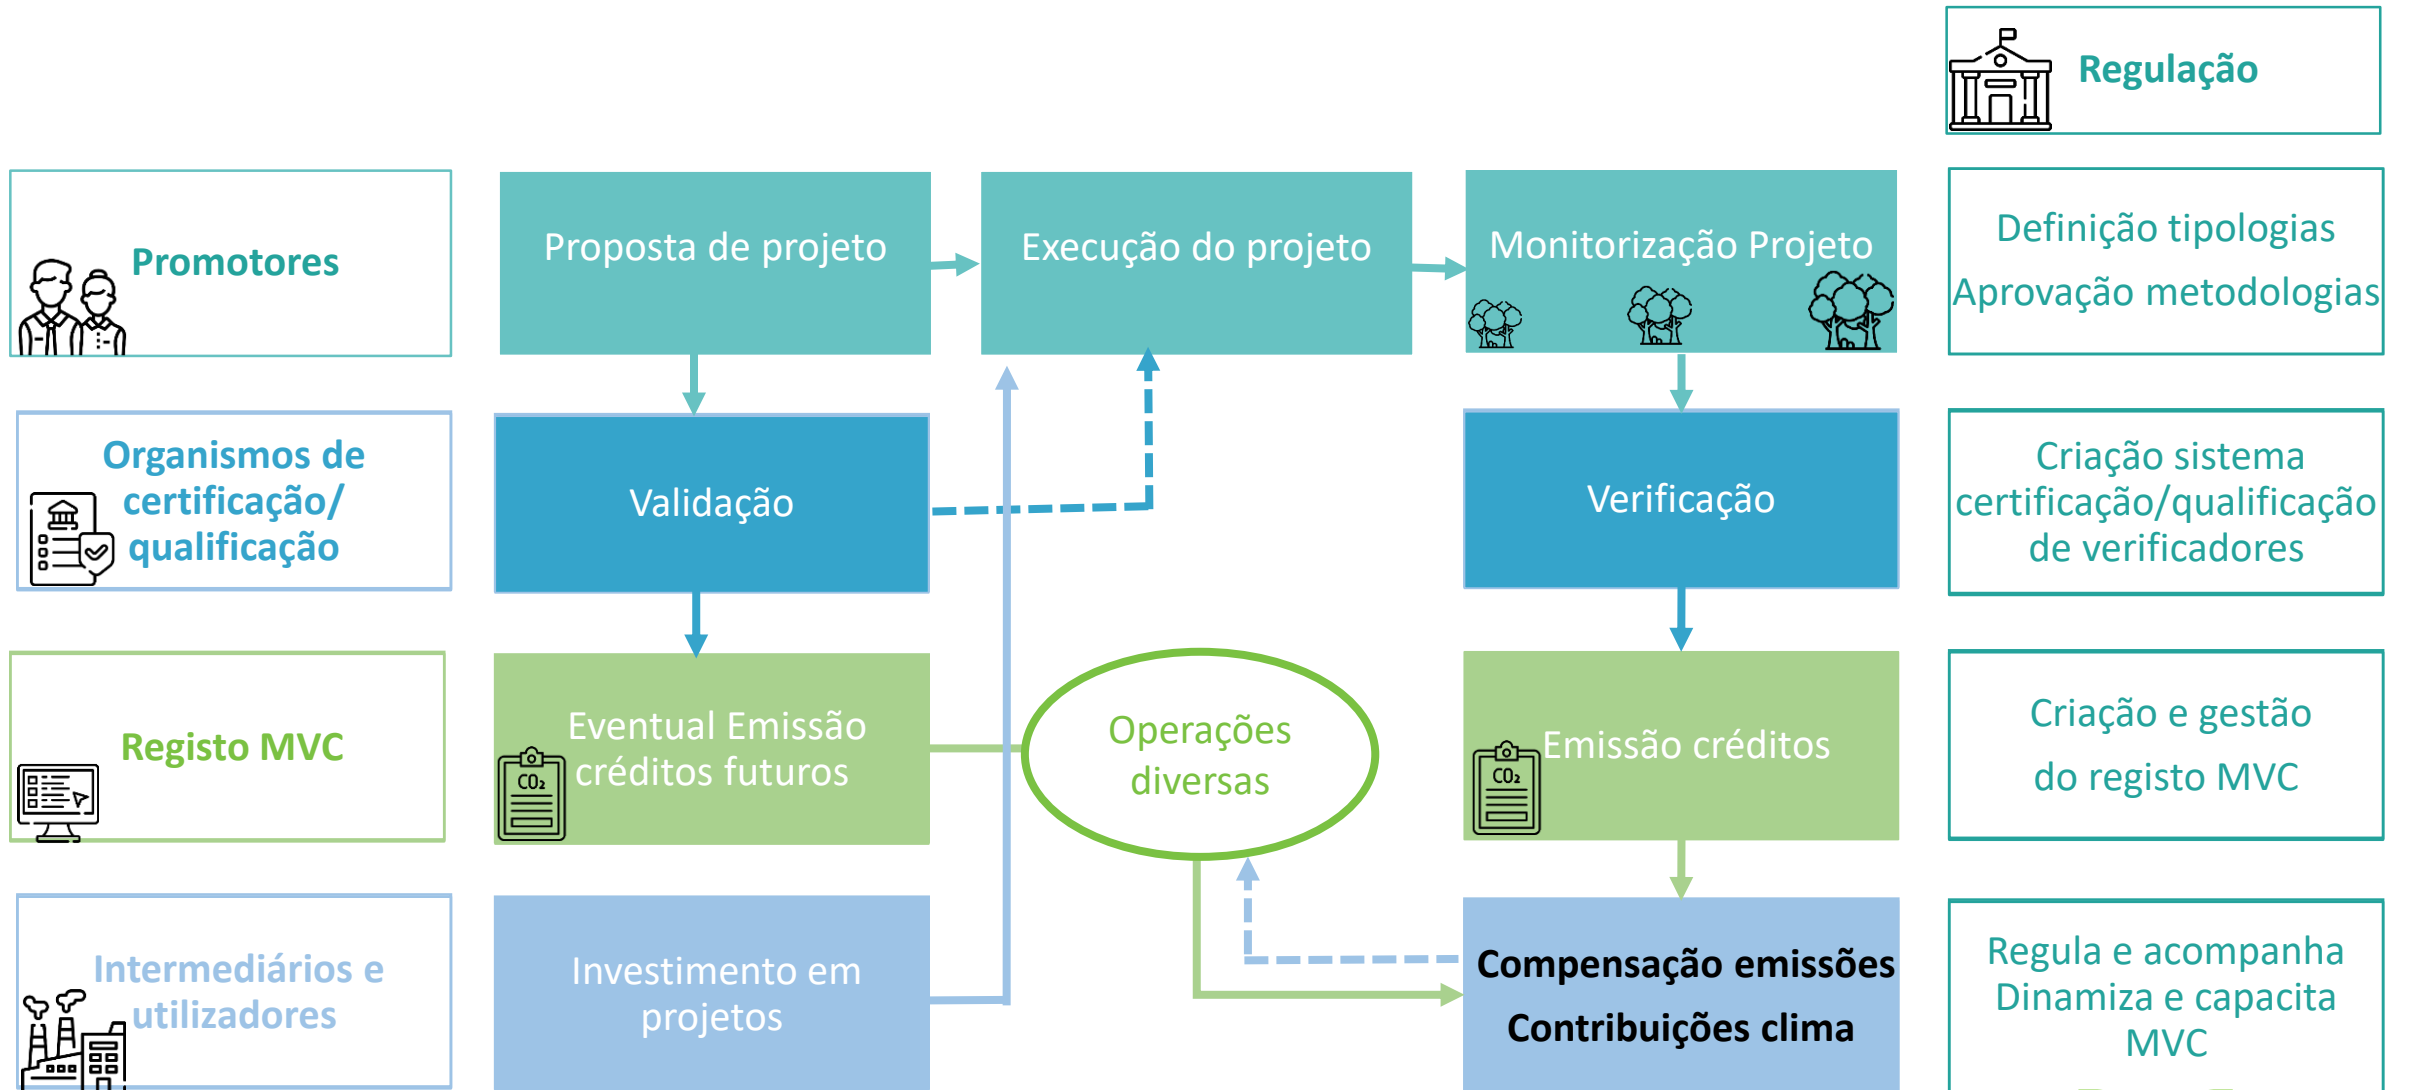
Regulação

Promotores

Proposta de projeto

Execução do projeto

Monitorização Projeto

Definição tipologias
Aprovação metodologias

Organismos de certificação/ qualificação

Validação

Verificação

Criação sistema certificação/qualificação de verificadores

Registo MVC

Eventual Emissão créditos futuros

$CO_2$

Operações diversas

Emissão créditos

$CO_2$

Criação e gestão
do registo MVC

Intermediários e utilizadores

Investimento em projetos

Compensação emissões
Contribuições clima

Regula e acompanha
Dinamiza e capacita
MVC